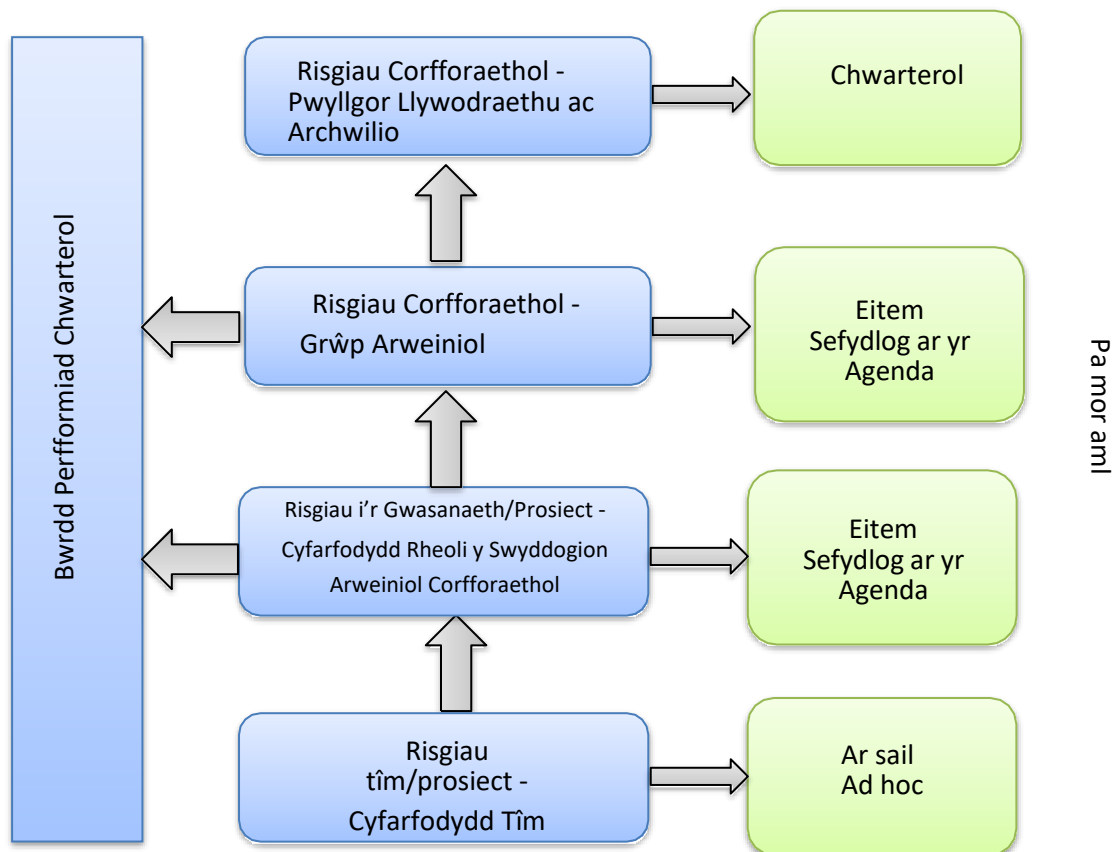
Bwrdd Perfformiad Chwarterol

Risgiau Corfforaethol - Pwyllgor Llywodraethu ac Archwilio

Chwarterol

Risgiau Corfforaethol - Grŵp Arweiniol

Eitem Sefydlog ar yr Agenda

Pa mor aml

Risgiau i'r Gwasanaeth/Prosiect - Cyfarfodydd Rheoli y Swyddogion Arweiniol Corfforaethol

Eitem Sefydlog ar yr Agenda

Risgiau tîm/prosiect - Cyfarfodydd Tîm

Ar sail Ad hoc